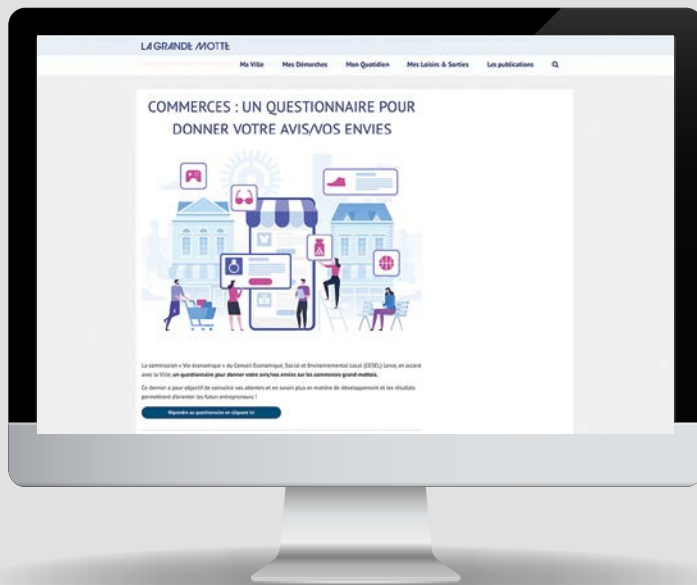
LA GRANDE MOTTE

Ma Ville Mes Démarches Mon Quotidien Mes Loisirs & Sorties Les publications

COMMERCES : UN QUESTIONNAIRE POUR DONNER VOTRE AVIS/VOS ENVIES

La commission « Vie économique » du Conseil Economique, Social et Environnemental Local (CESEL) lance, en accord avec la Ville, un questionnaire pour donner votre avis/vos envies sur les commerces grand-mottois.

Ce dernier a pour objectif de connaître vos attentes et en savoir plus en matière de développement et les résultats permettront d'orienter les futurs entrepreneurs !

Répondre au questionnaire en cliquant ici